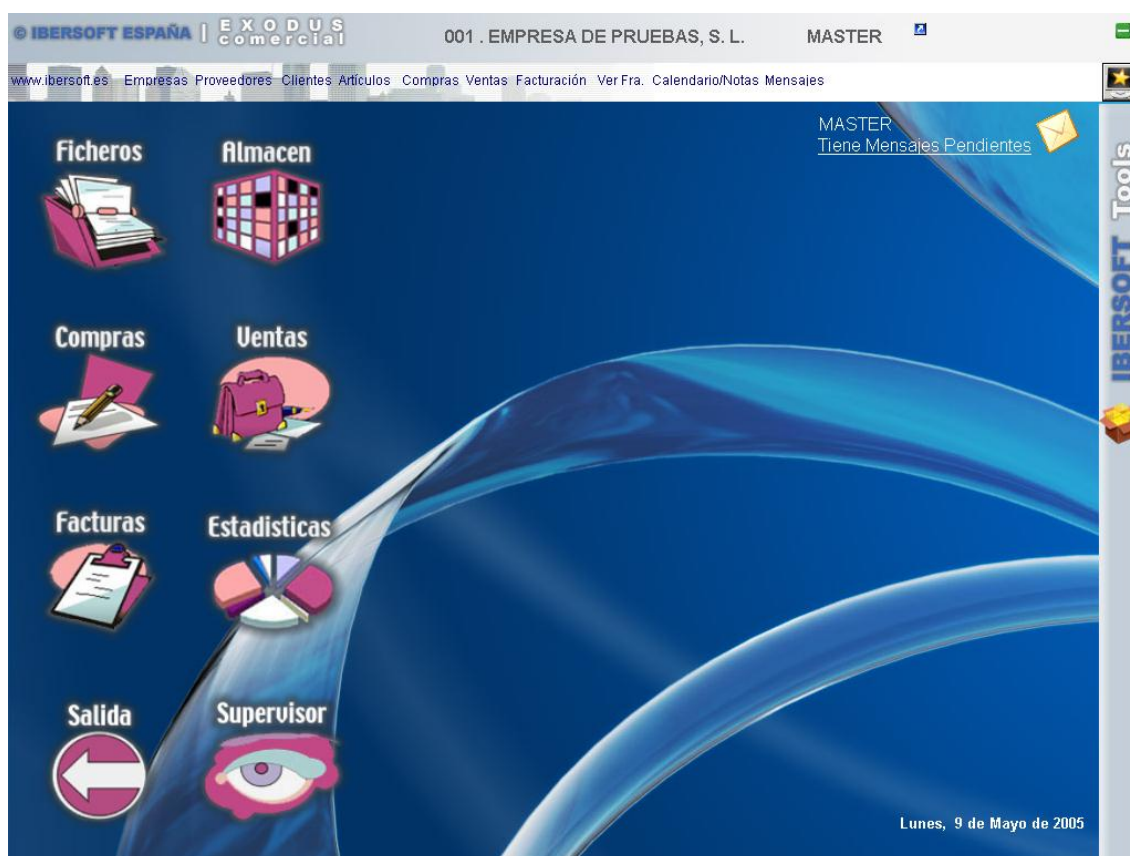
© IBERSOFT ESPAÑA | EXODUS comercial 001 . EMPRESA DE PRUEBAS, S. L. MASTER

www.ibersoft.es Empresas Proveedores Clientes Artículos Compras Ventas Facturación Ver Fra. Calendario/Notas Mensajes

MASTER
Tiene Mensajes Pendientes

Ficheros
Almacen

Compras
Ventas

Facturas
Estadisticas

Salida
Supervisor

IBERSOFT Tools

Lunes, 9 de Mayo de 2005